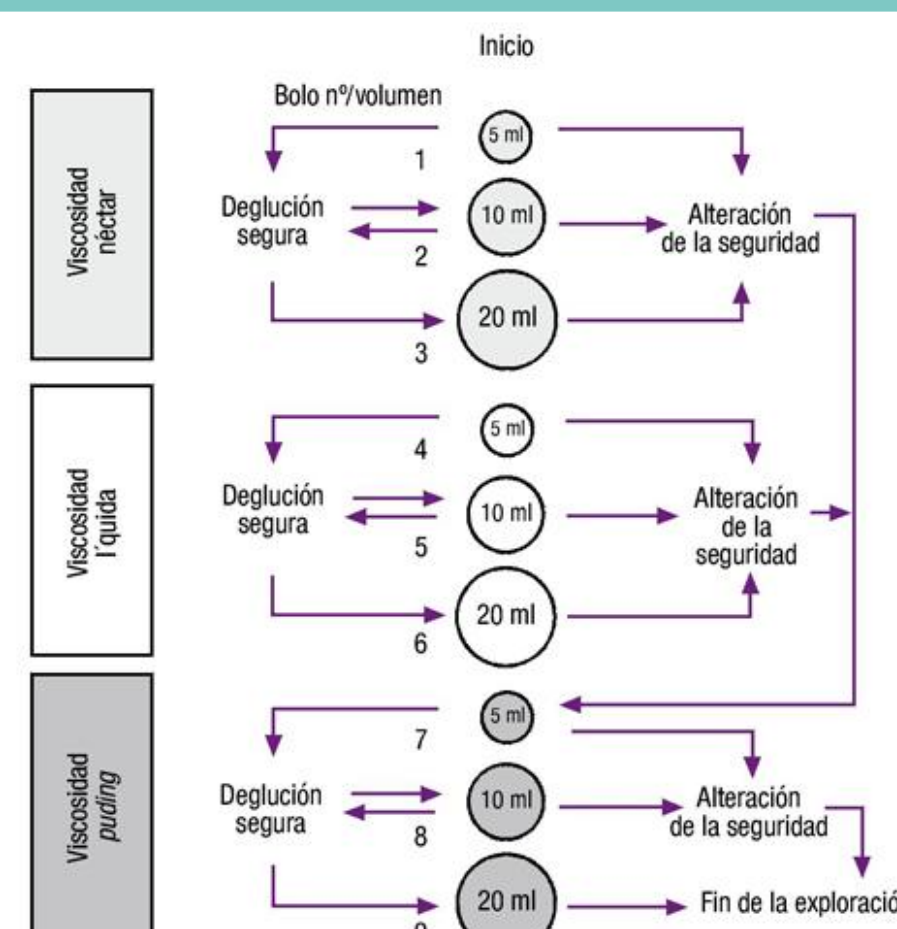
Inicio

Bolo nº/volumen

Viscosidad néctar

5 ml
1
Deglución segura
10 ml
2
Alteración de la seguridad
20 ml
3

Viscosidad l'quida

5 ml
4
Deglución segura
10 ml
5
Alteración de la seguridad
20 ml
6

Viscosidad *puding*

5 ml
7
Deglución segura
10 ml
8
Alteración de la seguridad
20 ml
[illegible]
Fin de la exploració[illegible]